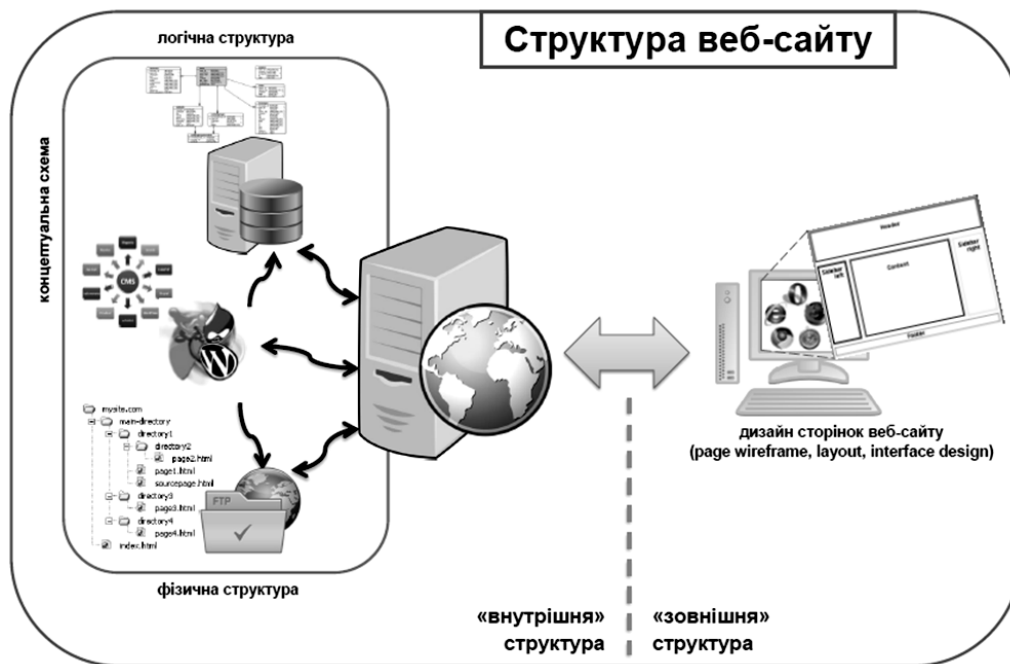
Структура веб-сайту

логічна структура

концептуальна схема

CMS

mysite.com
main-directory
directory1
directory2
page2.html
page1.html
sourcepage.html
directory3
page3.html
directory4
page4.html
index.html

FTP

фізична структура

Header
Sidebar left
Content
Sidebar right
Footer

дизайн сторінок веб-сайту (page wireframe, layout, interface design)

«внутрішня» структура

«зовнішня» структура